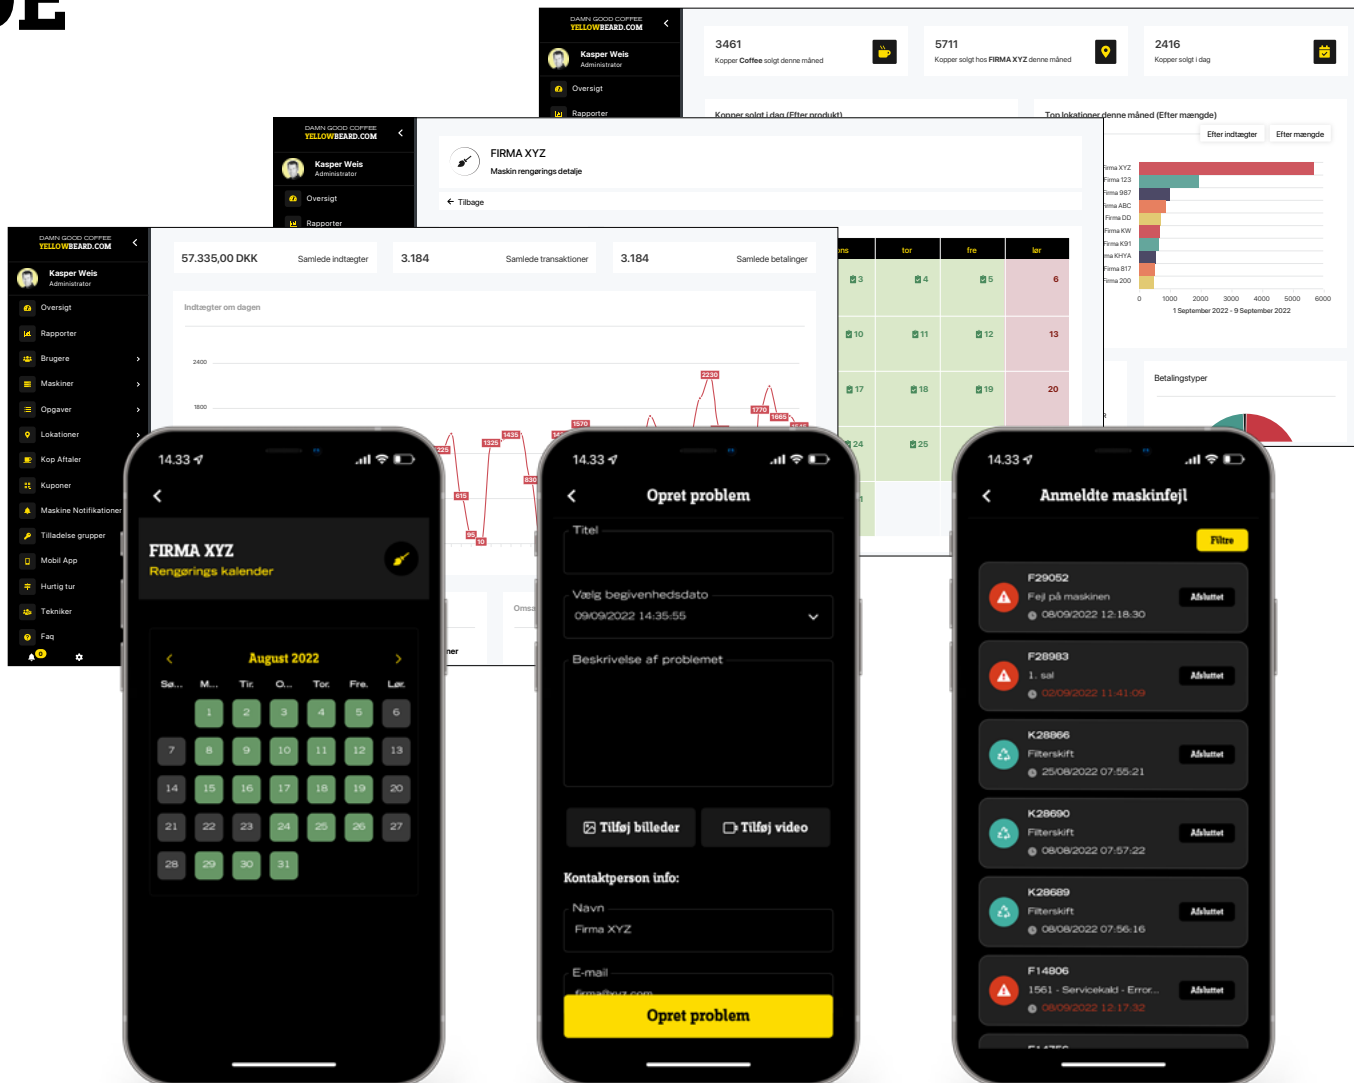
DAMN GOOD COFFEE
YELLOWBEARD.COM

Kasper Weis
Administrator

Oversigt
Rapporter

3461
Kopper Coffee solgt denne måned

5711
Kopper solgt hos FIRMA XYZ denne måned

2416
Kopper solgt i dag

Kopper solgt i dag (Efter produkt)

Top lokationer denne måned (Efter mængde)

Efter indtægter
Efter mængde

Firma XYZ
Firma 123
Firma 987
Firma ABC
Firma DD
Firma KW
Firma K91
Firma KHYA
Firma 817
Firma 200

0 1000 2000 3000 4000 5000 6000
1 September 2022 - 9 September 2022

Betalingstyper

DAMN GOOD COFFEE
YELLOWBEARD.COM

Kasper Weis
Administrator

Oversigt
Rapporter

FIRMA XYZ
Maskin rengørings detalje

Tilbage

| ons | tor | fre | lør |
|---|---|---|---|
| 3 | 4 | 5 | 6 |
| 10 | 11 | 12 | 13 |
| 17 | 18 | 19 | 20 |
| 24 | 25 | | |

DAMN GOOD COFFEE
YELLOWBEARD.COM

Kasper Weis
Administrator

Oversigt
Rapporter
Brugere
Maskiner
Opgaver
Lokationer
Kop Aftaler
Kuponer
Maskine Notifikationer
Tilladelse grupper
Mobil App
Hurtig tur
Tekniker
Faq

57.335,00 DKK
Samlede indtægter
3.184
Samlede transaktioner
3.184
Samlede betalinger

Indtægter om dagen

2400
1800

2230
1770
1665
1570
1435
1325
1225
830
615
95
10

Omsa

14.33

FIRMA XYZ
Rengørings kalender

August 2022

Sø... M... Ti... O... To... Fre. Lør.

1 2 3 4 5 6
7 8 9 10 11 12 13
14 15 16 17 18 19 20
21 22 23 24 25 26 27
28 29 30 31

14.33

Opret problem

Titel

Vælg begivenhedsdato
09/09/2022 14:35:55

Beskrivelse af problemet

Tilføj billeder
Tilføj video

Kontaktperson info:

Navn
Firma XYZ

E-mail

Opret problem

14.33

Anmeldte maskinfejl

Filtre

F29052
Fejl på maskinen
08/09/2022 12:18:30
Afsluttet

F28983
1. sal
02/09/2022 11:41:09
Afsluttet

K28866
Filterskift
25/08/2022 07:55:21
Afsluttet

K28690
Filterskift
08/08/2022 07:57:22
Afsluttet

K28689
Filterskift
08/08/2022 07:56:16
Afsluttet

F14806
1561 - Servicekald - Error...
08/09/2022 12:17:32
Afsluttet